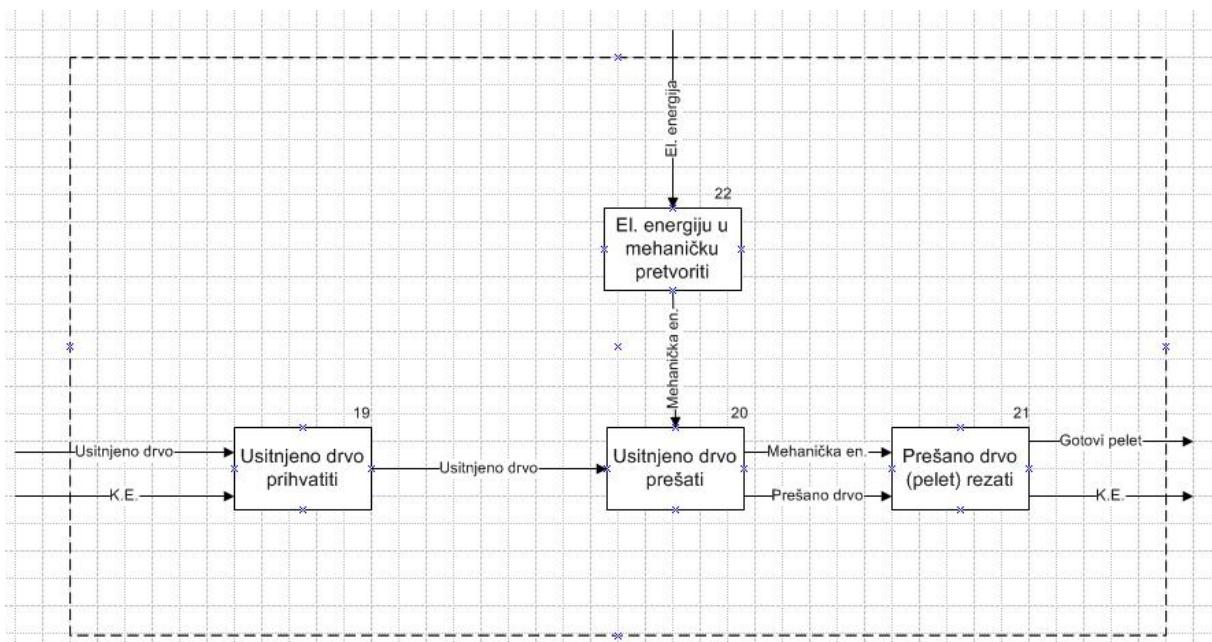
El. energija

22

El. energiju u mehaničku pretvoriti

Mehanička en.

19

Usitnjeno drvo

K.E.

Usitnjeno drvo prihvatiti

Usitnjeno drvo

20

Usitnjeno drvo prešati

Mehanička en.

Prešano drvo

21

Prešano drvo (pelet) rezati

Gotovi pelet

K.E.